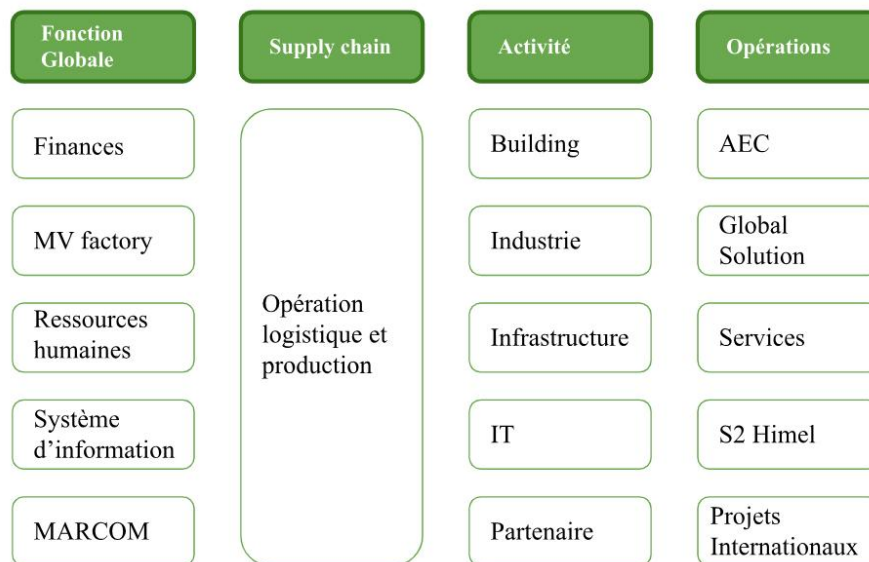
| Fonction Globale | Supply chain | Activité | Opérations |
|---|---|---|---|
| Finances | Opération logistique et production | Building | AEC |
| MV factory | | Industrie | Global Solution |
| Ressources humaines | | Infrastructure | Services |
| Système d'information | | IT | S2 Himel |
| MARCOM | | Partenaire | Projets Internationaux |